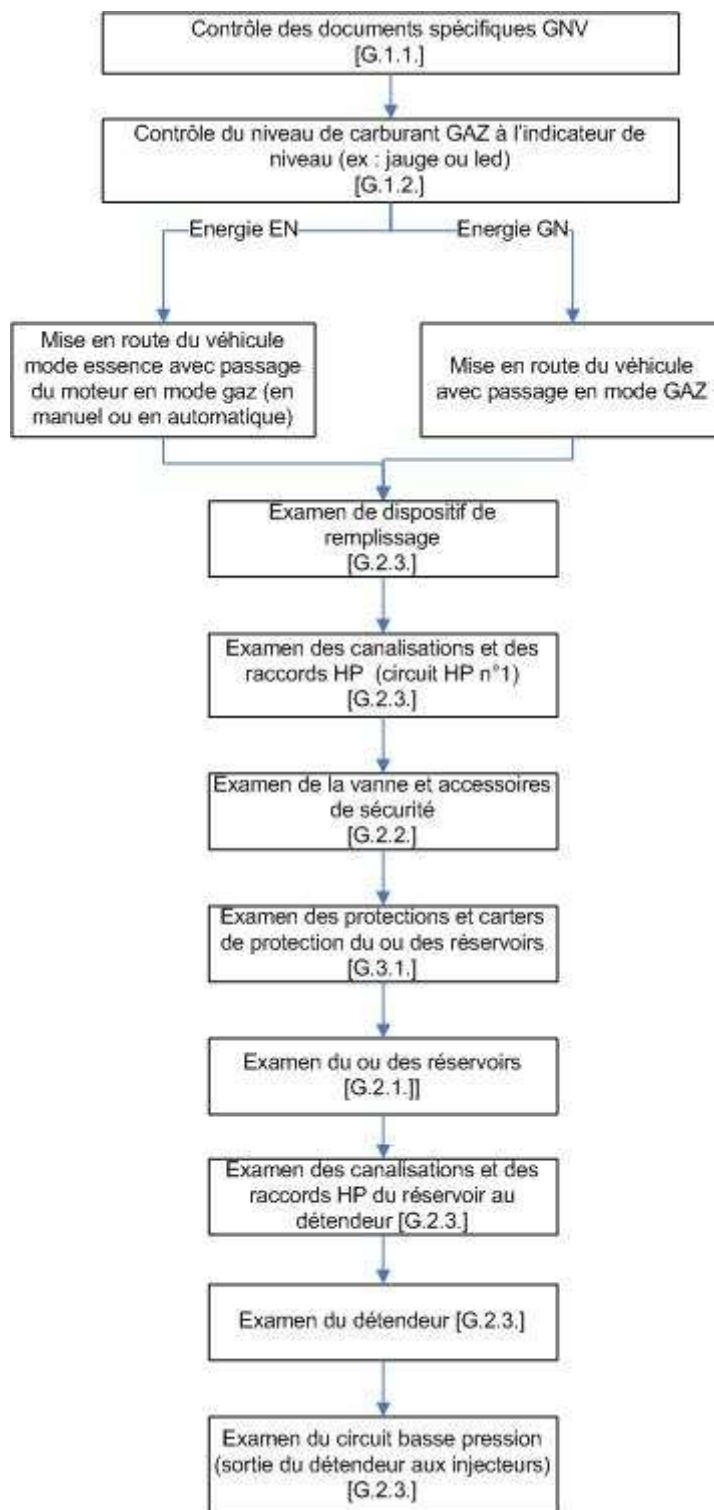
Contrôle des documents spécifiques GNV
[G.1.1.]

Contrôle du niveau de carburant GAZ à l'indicateur de niveau (ex : jauge ou led)
[G.1.2.]

Energie EN

Energie GN

Mise en route du véhicule mode essence avec passage du moteur en mode gaz (en manuel ou en automatique)

Mise en route du véhicule avec passage en mode GAZ

Examen de dispositif de remplissage
[G.2.3.]

Examen des canalisations et des raccords HP (circuit HP n°1)
[G.2.3.]

Examen de la vanne et accessoires de sécurité
[G.2.2.]

Examen des protections et carters de protection du ou des réservoirs
[G.3.1.]

Examen du ou des réservoirs
[G.2.1.]]

Examen des canalisations et des raccords HP du réservoir au détendeur [G.2.3.]

Examen du détendeur [G.2.3.]

Examen du circuit basse pression (sortie du détendeur aux injecteurs)
[G.2.3.]